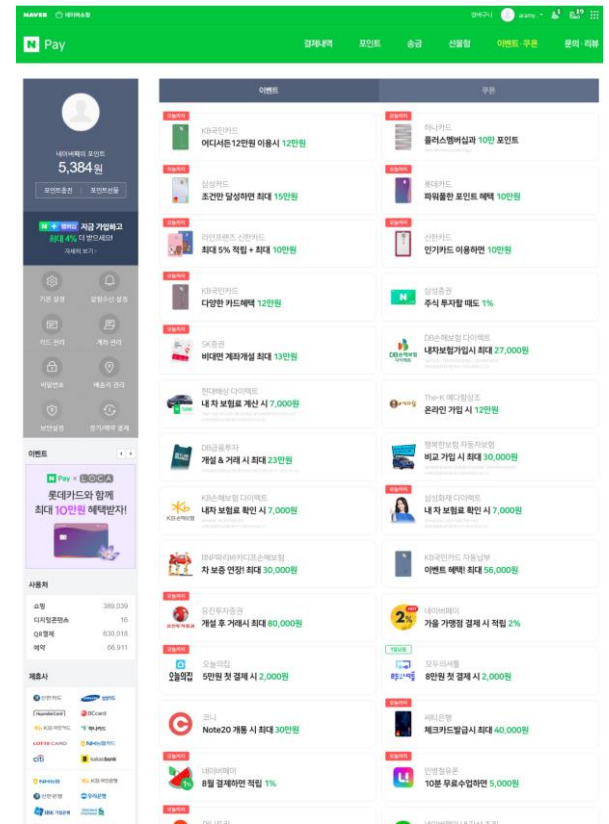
NAVER 네이버쇼핑

장바구니 ararny 19

N Pay

결제내역 포인트 송금 선물함 이벤트·쿠폰 문의·리뷰

네이버페이 포인트
5,384원
포인트충전 포인트선물

N 지금 가입하고 최대 4% 더 받으세요!
자세히 보기

기본 설정 알림수신 설정
카드 관리 계좌 관리
비밀번호 배송지 관리
보안설정 정기/예약 결제

이벤트
N Pay × LOCA
롯데카드와 함께 최대 10만원 혜택받자!

사용처
| 쇼핑 | 389,039 |
|---|---|
| 디지털콘텐츠 | 16 |
| QR결제 | 630,018 |
| 예약 | 66,911 |

제휴사
신한카드 SAMSUNG HyundaiCard BCcard KB국민카드 하나카드 LOTTE CARD NH농협카드 citi kakaobank NH농협 KB국민은행 신한은행 우리은행 IBK기업은행

이벤트 쿠폰

오늘마감
KB국민카드
어디서든 12만원 이용시 12만원

오늘마감
하나카드
플러스멤버십과 10만 포인트

오늘마감
삼성카드
조건만 달성하면 최대 15만원

오늘마감
롯데카드
파워풀한 포인트 혜택 10만원

오늘마감
라이프해즈 신한카드
최대 5% 적립 + 최대 10만원

오늘마감
신한카드
인기카드 이용하면 10만원

오늘마감
KB국민카드
다양한 카드혜택 12만원

삼성증권
주식 투자할 때도 1%

SK증권
비대면 계좌개설 최대 13만원

DB손해보험 다이렉트
내차보험가입시 최대 27,000원

현대해상 다이렉트
내 차 보험료 계산 시 7,000원

The-K 에듀팜상조
온라인 가입 시 12만원

DB금융투자
개설 & 거래 시 최대 23만원

행복한보험 자동차보험
비교 가입 시 최대 30,000원

KB손해보험 다이렉트
내차 보험료 확인 시 7,000원

오늘마감
삼성화재 다이렉트
내 차 보험료 확인 시 7,000원

BNP파리바카디프손해보험
차 보증 연장! 최대 30,000원

KB국민카드 자동납부
이벤트 혜택! 최대 56,000원

오늘마감
유진투자증권
개설 후 거래시 최대 80,000원

네이버페이
가을 가맹점 결제 시 적립 2%

오늘마감
오늘의집
5만원 첫 결제 시 2,000원

오늘의세탁
8만원 첫 결제 시 2,000원

코나
Note20 개통 시 최대 30만원

오늘마감
씨티은행
체크카드발급시 최대 40,000원

오늘마감
네이버페이
8월 결제하면 적립 1%

오늘마감
인텔정유폰
10분 무료수업하면 5,000원